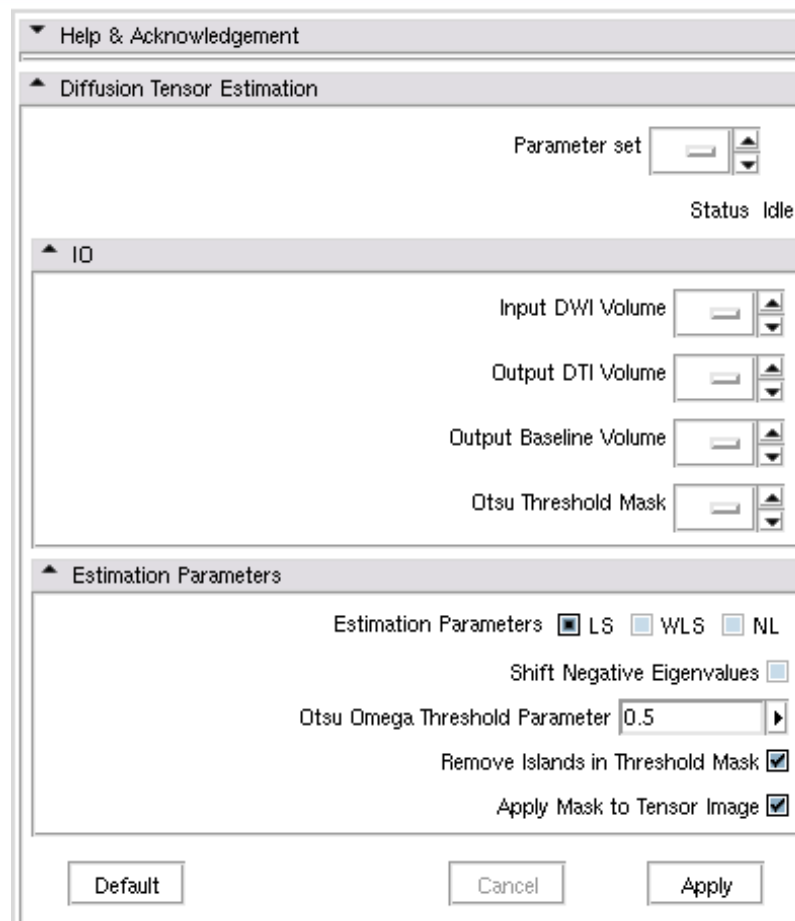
Help & Acknowledgement

Diffusion Tensor Estimation

Parameter set

Status Idle

IO

Input DWI Volume

Output DTI Volume

Output Baseline Volume

Otsu Threshold Mask

Estimation Parameters

Estimation Parameters LS WLS NL

Shift Negative Eigenvalues

Otsu Omega Threshold Parameter 0.5

Remove Islands in Threshold Mask

Apply Mask to Tensor Image

Default Cancel Apply